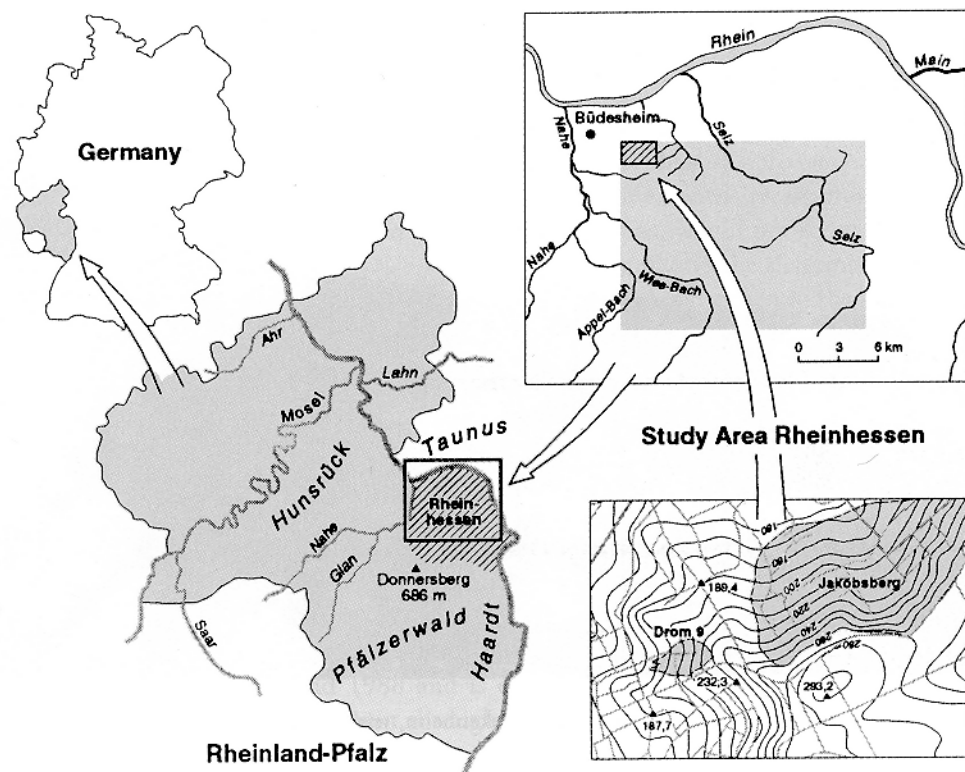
Germany

Rhein

Main

Büdesheim

Nahe

Selz

Selz

Nahe

Wies-Bach

Appel-Bach

0 3 6 km

Ahr

Lahn

Mosel

Taunus

Hunsrück

Rheinhessen

Nahe

Glan

Donnersberg 686 m

Saar

Pfälzerwald

Haardt

Rheinland-Pfalz

Study Area Rheinhessen

180

160

200

189,4

Jakobsberg

220

240

260

Drom 9

232,3

293,2

187,7